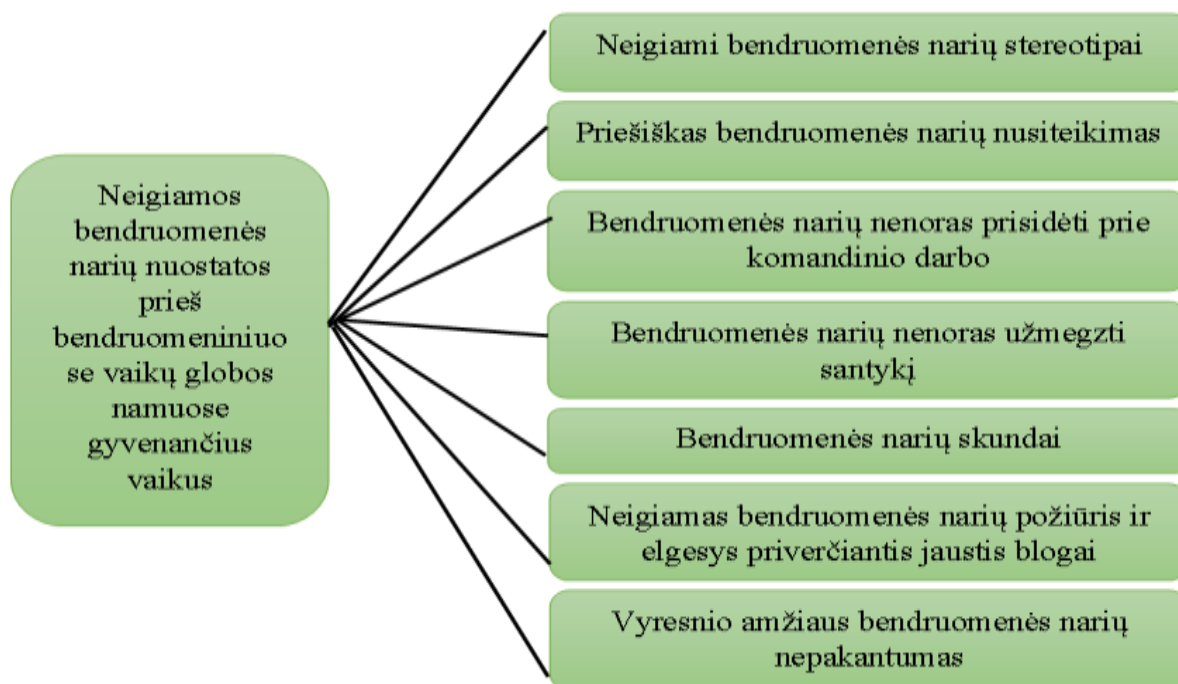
Neigiamos bendruomenės narių nuostatos prieš bendruomeniniuose vaikų globos namuose gyvenančius vaikus

Neigiami bendruomenės narių stereotipai

Priešiškas bendruomenės narių nusiteikimas

Bendruomenės narių nenoras prisidėti prie komandinio darbo

Bendruomenės narių nenoras užmegzti santykį

Bendruomenės narių skundai

Neigiamas bendruomenės narių požiūris ir elgesys priverčiantis jaustis blogai

Vyresnio amžiaus bendruomenės narių nepakantumas